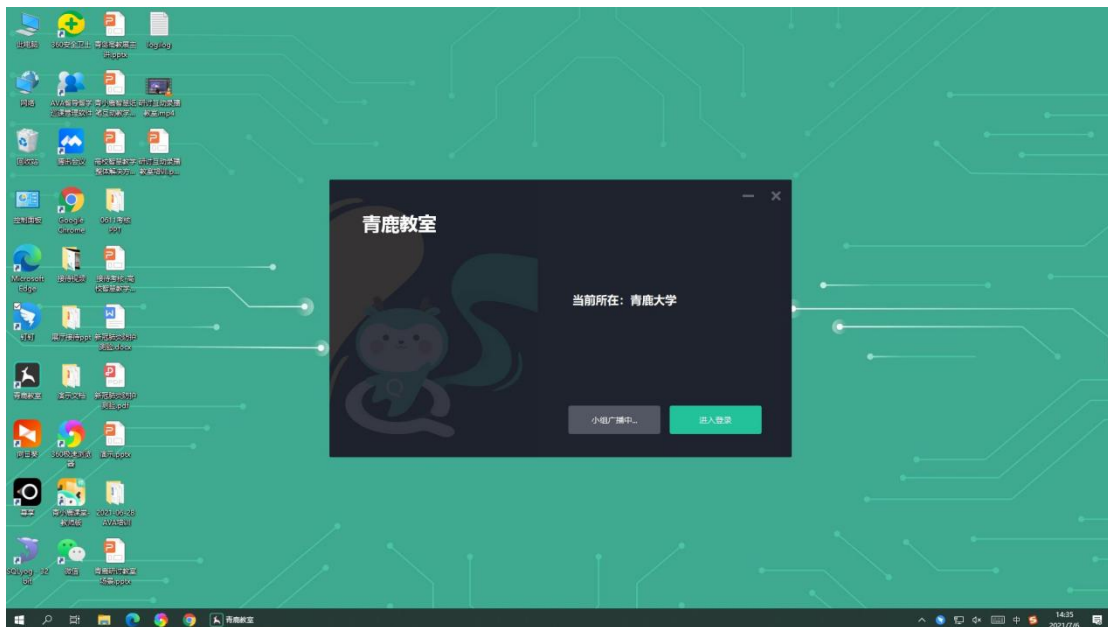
此电脑 360安全卫士 青鹿智教演示pptx log.log

网络 AVA教学 青鹿智慧互动 直播 教室mp4

回收站 腾讯会议 高校智慧教学整体解决方案 教室培训.p...

控制面板 Google Chrome 0617考试ppt

Microsoft Edge 培训视频 培养高校智慧教学...

钉钉 课程ppt 新冠肺炎防控.docx

青鹿教室 演示文稿 新冠肺炎防控.pdf

向日葵 360极速浏览器 课件pptx

录屏 青鹿课堂教师版 2021-06-28 AVA培训

SQLyog 微信 青鹿研修教室.pptx

青鹿教室

当前所在：青鹿大学

小组广播中...

进入登录

青鹿教室

14:35
2021/7/6